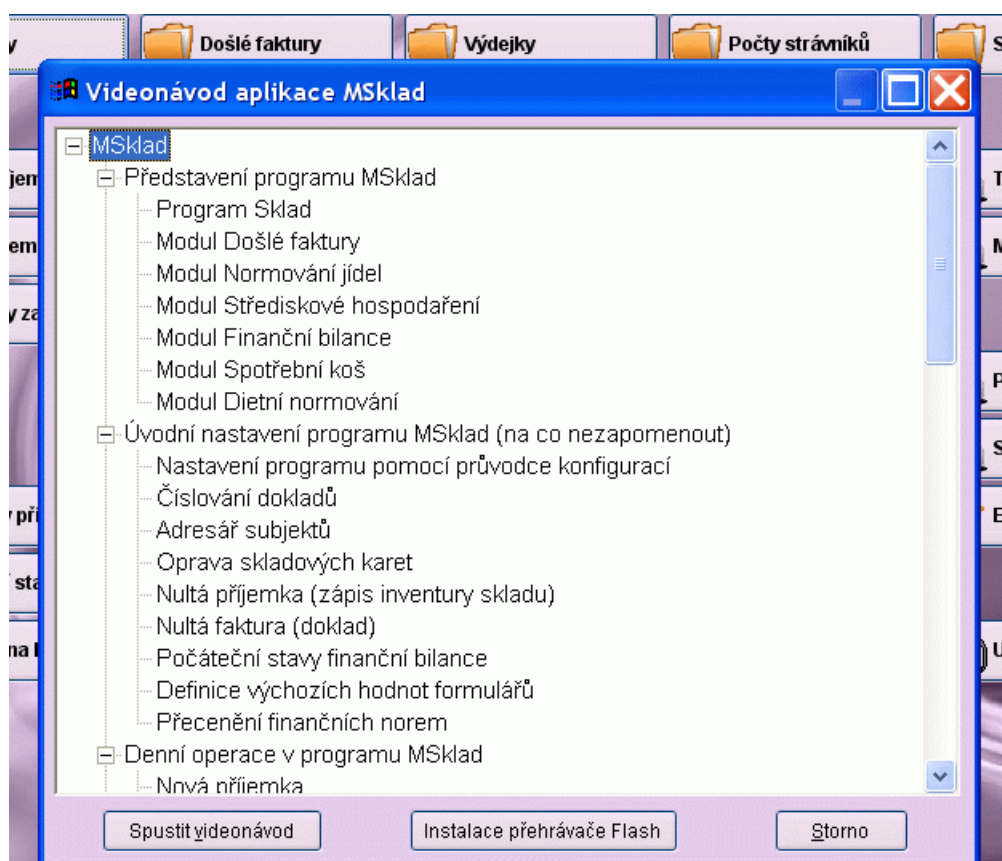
y
Došlé faktury
Výdejky
Počty strávníků
S

Videonávod aplikace MSklad

MSklad
Představení programu MSklad
Program Sklad
Modul Došlé faktury
Modul Normování jídel
Modul Střediskové hospodaření
Modul Finanční bilance
Modul Spotřební koš
Modul Dietní normování
Úvodní nastavení programu MSklad (na co nezapomenout)
Nastavení programu pomocí průvodce konfigurací
Číslování dokladů
Adresář subjektů
Oprava skladových karet
Nultá příjemka (zápis inventury skladu)
Nultá faktura (doklad)
Počáteční stavy finanční bilance
Definice výchozích hodnot formulářů
Přecenění finančních norem
Denní operace v programu MSklad
Nová příjemka

Spustit videonávod
Instalace přehrávače Flash
Storno

jem
em
y za
y př
sta
na
T
M
P
S
E
U